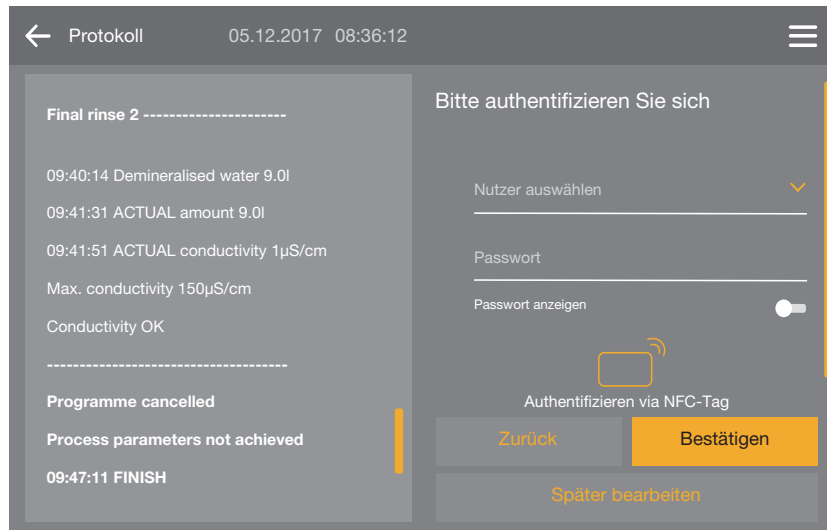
Protokoll 05.12.2017 08:36:12

Final rinse 2 ----------------------

09:40:14 Demineralised water 9.0l

09:41:31 ACTUAL amount 9.0l

09:41:51 ACTUAL conductivity 1µS/cm

Max. conductivity 150µS/cm

Conductivity OK

------------------------------------

Programme cancelled

Process parameters not achieved

09:47:11 FINISH

Bitte authentifizieren Sie sich

Nutzer auswählen

Passwort

Passwort anzeigen

Authentifizieren via NFC-Tag

Zurück

Bestätigen

Später bearbeiten